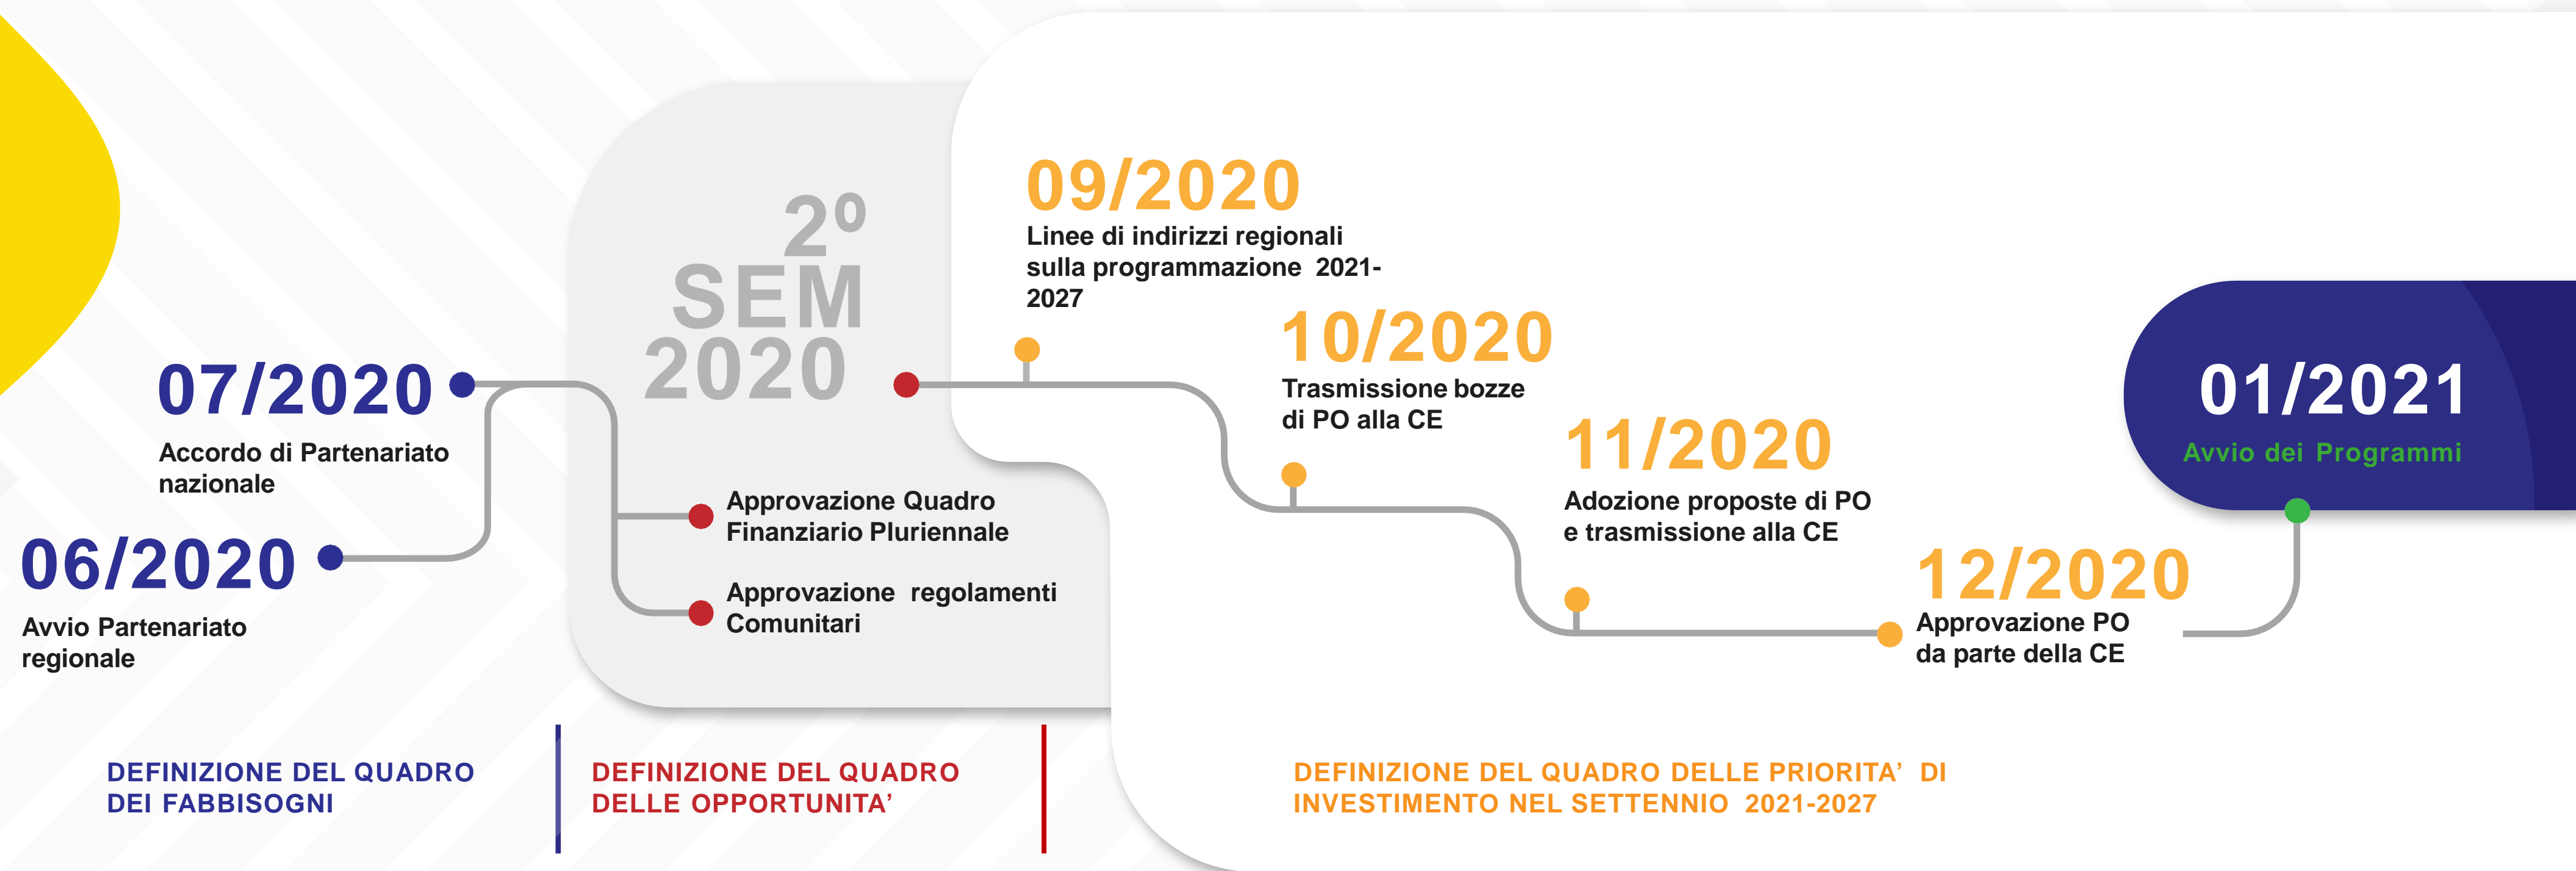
07/2020
Accordo di Partenariato nazionale

06/2020
Avvio Partenariato regionale

2°
SEM
2020

Approvazione Quadro Finanziario Pluriennale

Approvazione regolamenti Comunitari

09/2020
Linee di indirizzi regionali sulla programmazione 2021-2027

10/2020
Trasmissione bozze di PO alla CE

11/2020
Adozione proposte di PO e trasmissione alla CE

12/2020
Approvazione PO da parte della CE

01/2021
Avvio dei Programmi

DEFINIZIONE DEL QUADRO DEI FABBISOGNI

DEFINIZIONE DEL QUADRO DELLE OPPORTUNITA’

DEFINIZIONE DEL QUADRO DELLE PRIORITA’ DI INVESTIMENTO NEL SETTENNIO 2021-2027